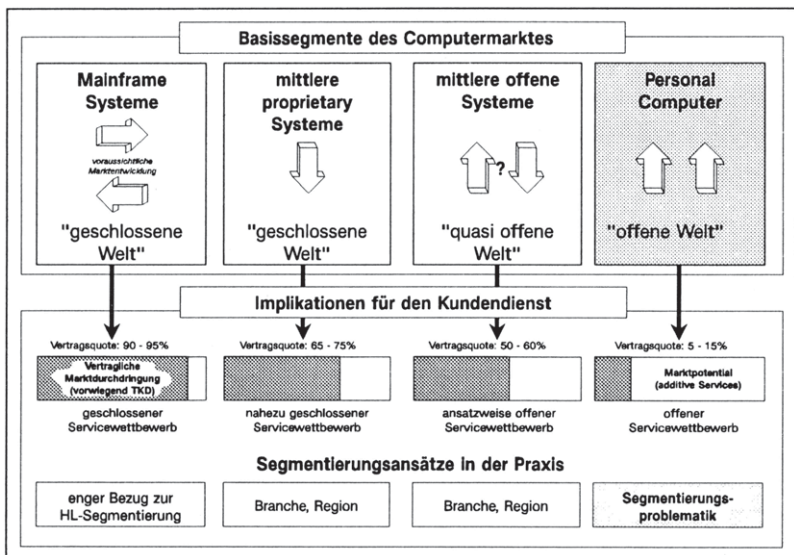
Basissegmente des Computermarktes

Mainframe Systeme

voraussichtliche Marktentwicklung

"geschlossene Welt"

mittlere proprietary Systeme

"geschlossene Welt"

mittlere offene Systeme

?

"quasi offene Welt"

Personal Computer

"offene Welt"

Implikationen für den Kundendienst

Vertragsquote: 90 - 95%

Vertragliche Marktdurchdringung (vorwiegend TKD)

geschlossener Servicewettbewerb

Vertragsquote: 65 - 75%

nahezu geschlossener Servicewettbewerb

Vertragsquote: 50 - 60%

ansatzweise offener Servicewettbewerb

Vertragsquote: 5 - 15%

Marktpotential (additive Services)

offener Servicewettbewerb

Segmentierungsansätze in der Praxis

enger Bezug zur HL-Segmentierung

Branche, Region

Branche, Region

Segmentierungsproblematik